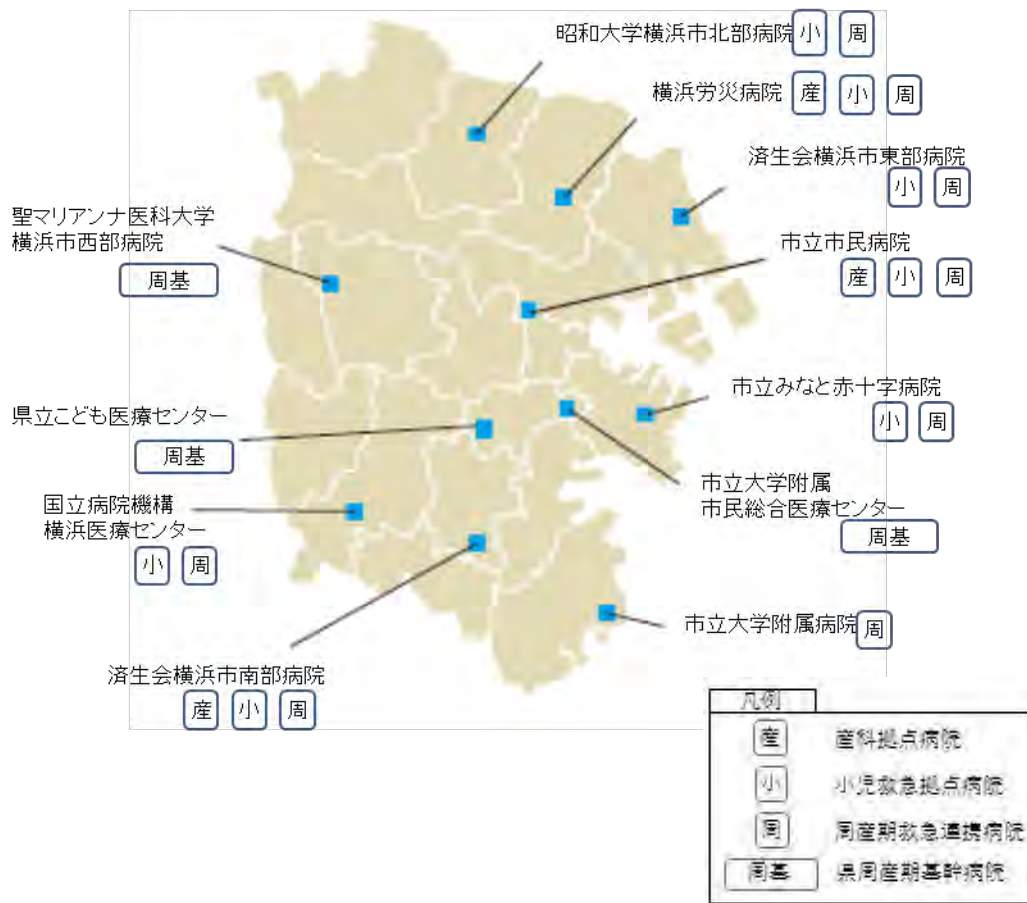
昭和大学横浜市北部病院 小 周

横浜労災病院 産 小 周

済生会横浜市東部病院 小 周

聖マリアンナ医科大学横浜市西部病院 周基

市立市民病院 産 小 周

市立みなと赤十字病院 小 周

県立こども医療センター 周基

市立大学附属市民総合医療センター 周基

国立病院機構横浜医療センター 小 周

市立大学附属病院 周

済生会横浜市南部病院 産 小 周

凡例
産 産科拠点病院
小 小児救急拠点病院
周 周産期救急連携病院
周基 県周産期基幹病院